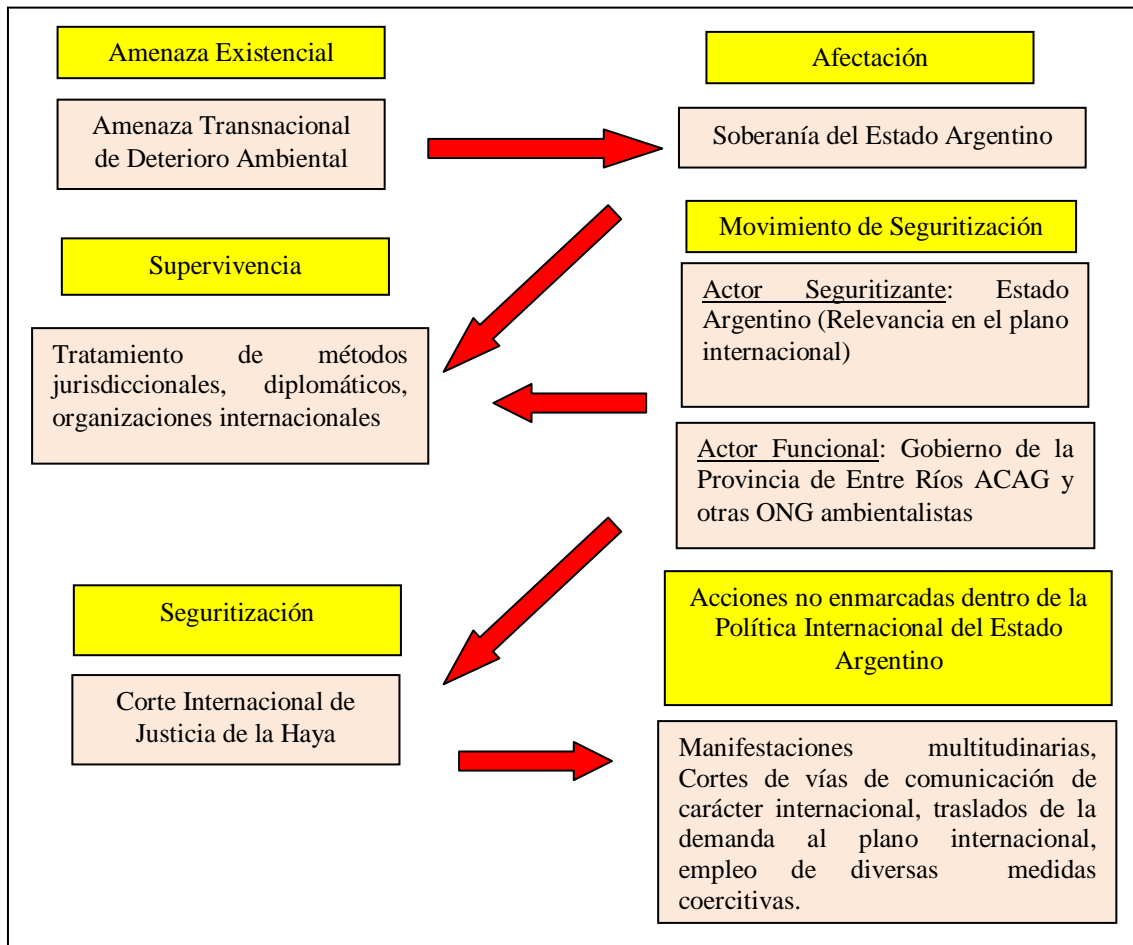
Amenaza Existencial

Amenaza Transnacional de Deterioro Ambiental

Afectación

Soberanía del Estado Argentino

Movimiento de Seguritización

Supervivencia

Actor Seguritizante: Estado Argentino (Relevancia en el plano internacional)

Tratamiento de métodos jurisdiccionales, diplomáticos, organizaciones internacionales

Actor Funcional: Gobierno de la Provincia de Entre Ríos ACAG y otras ONG ambientalistas

Seguritización

Acciones no enmarcadas dentro de la Política Internacional del Estado Argentino

Corte Internacional de Justicia de la Haya

Manifestaciones multitudinarias, Cortes de vías de comunicación de carácter internacional, traslados de la demanda al plano internacional, empleo de diversas medidas coercitivas.